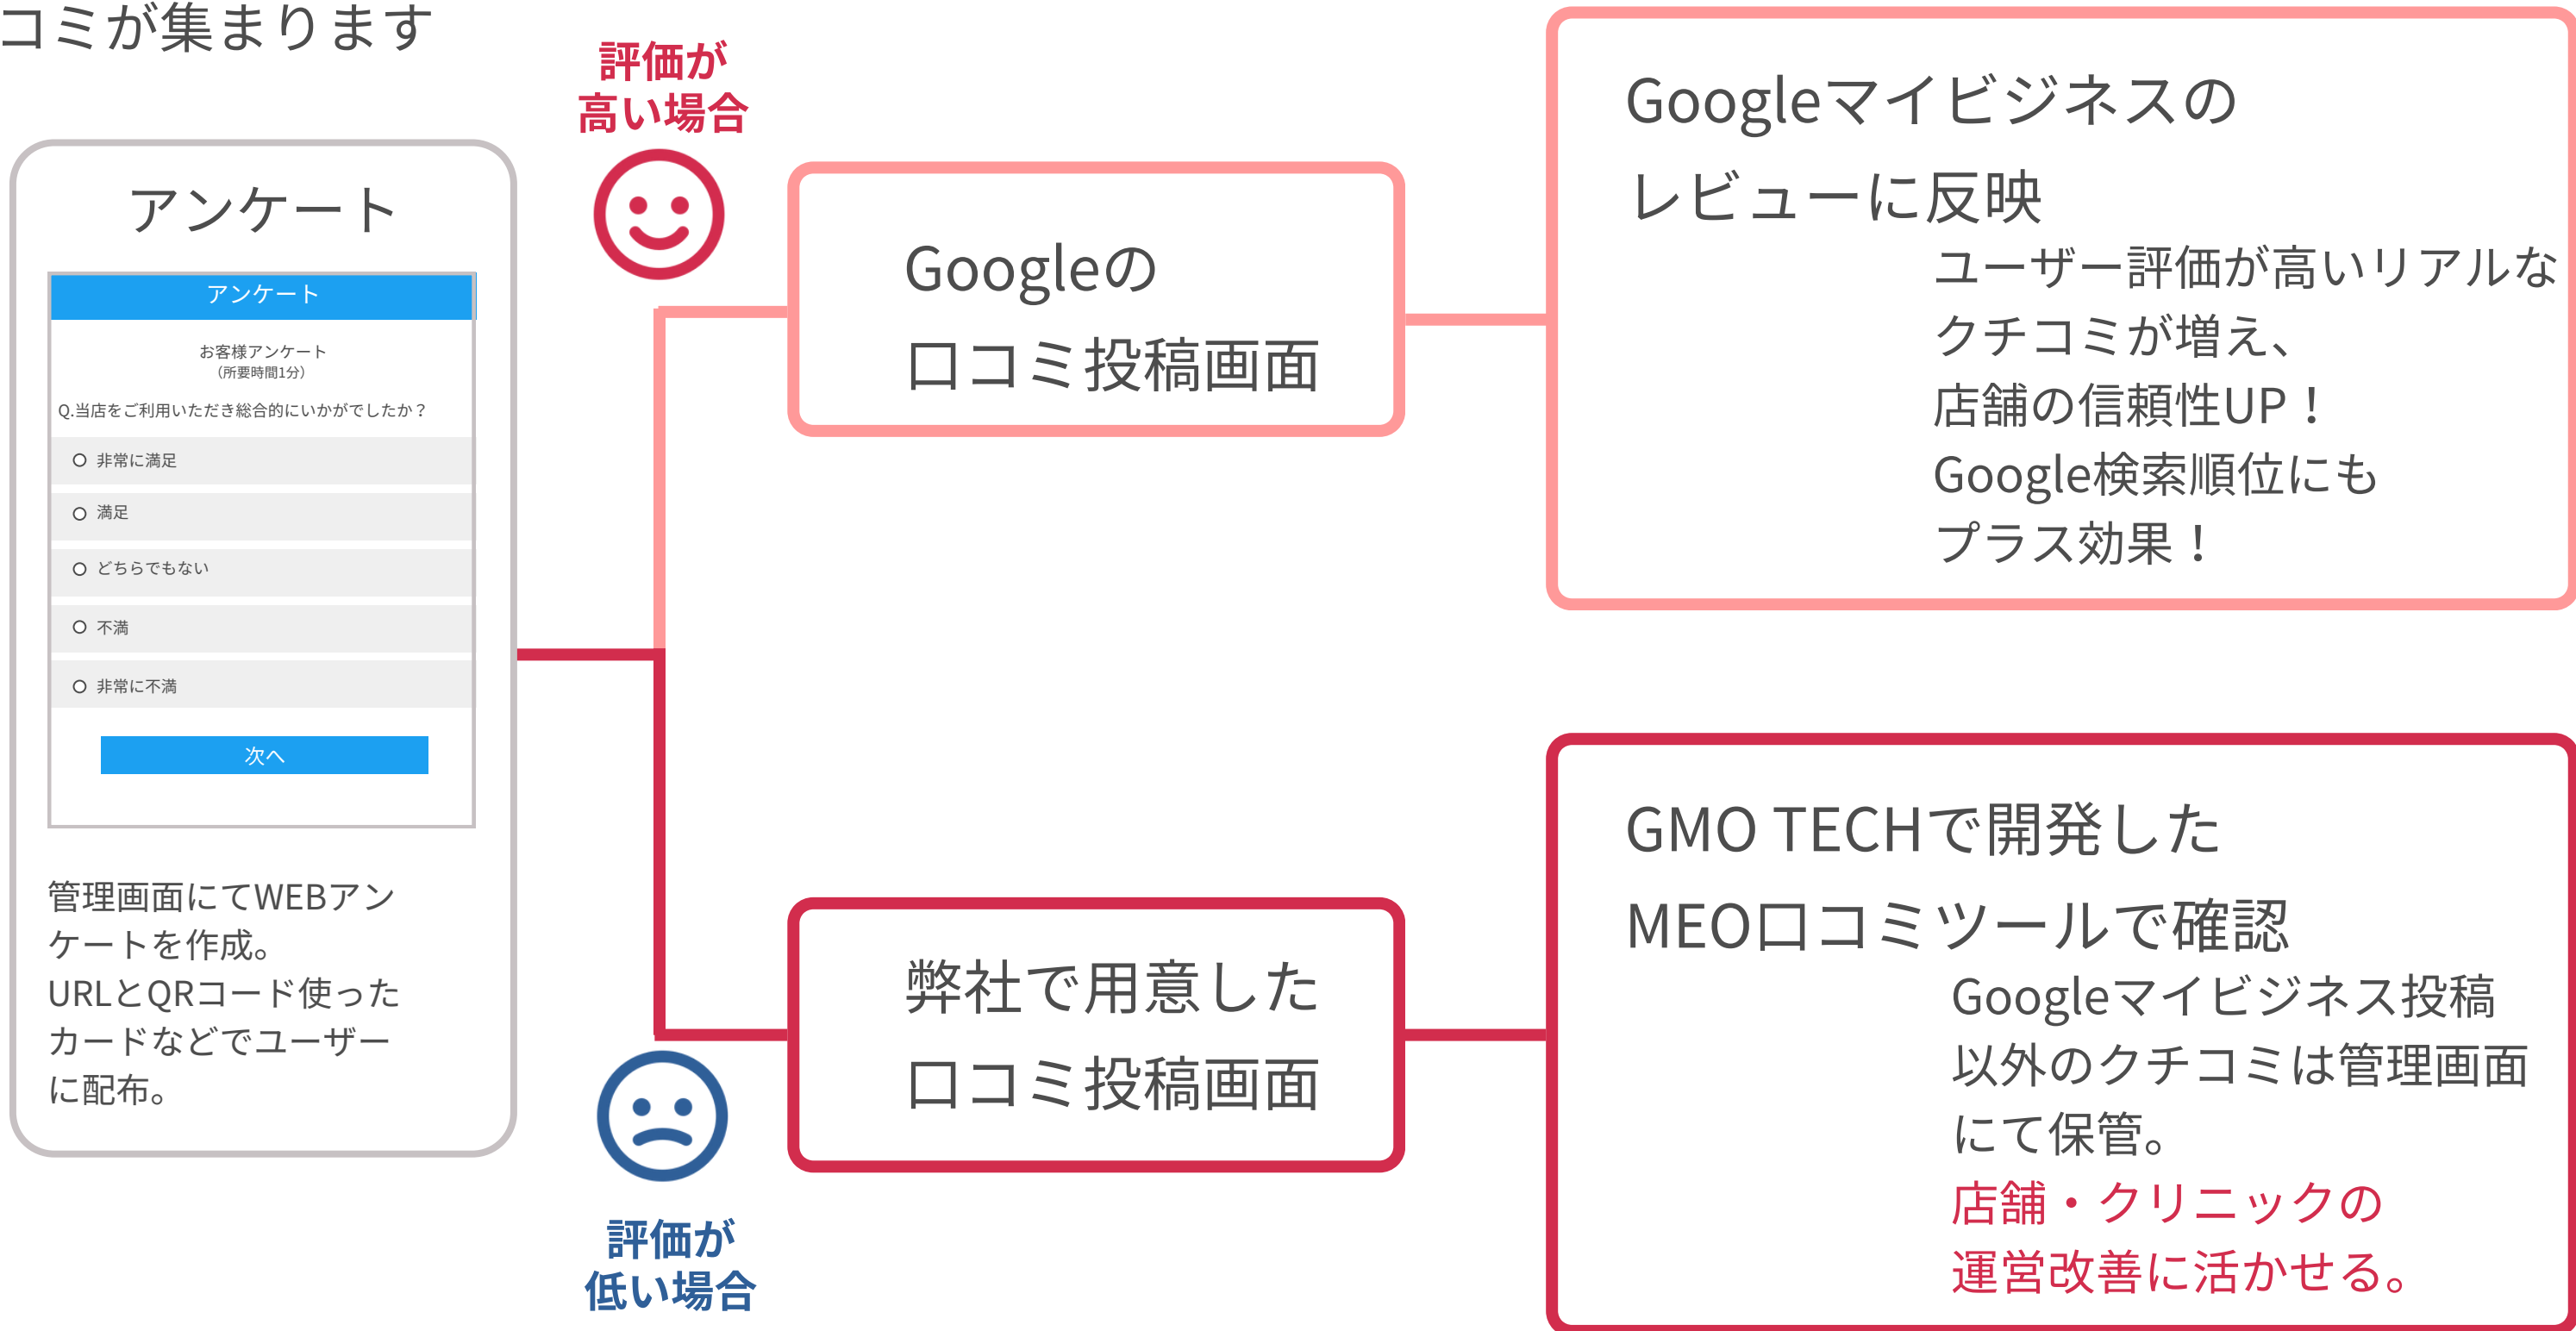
コミが集まります

アンケート

アンケート

お客様アンケート
（所要時間1分）

Q.当店をご利用いただき総合的にいかがでしたか？

非常に満足

満足

どちらでもない

不満

非常に不満

次へ

管理画面にてWEBアンケートを作成。URLとQRコード使ったカードなどでユーザーに配布。

評価が高い場合

Googleの口コミ投稿画面

Googleマイビジネスのレビューに反映

ユーザー評価が高いリアルなクチコミが増え、店舗の信頼性UP！Google検索順位にもプラス効果！

評価が低い場合

弊社で用意した口コミ投稿画面

GMO TECHで開発したMEO口コミツールで確認

Googleマイビジネス投稿以外のクチコミは管理画面にて保管。
店舗・クリニックの運営改善に活かせる。